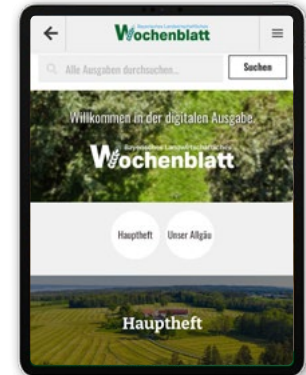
←
Bayerisches Landwirtschaftliches Wochenblatt
≡

Alle Ausgaben durchsuchen...
Suchen

Willkommen in der digitalen Ausgabe.

Bayerisches Landwirtschaftliches Wochenblatt

Hauptheft
Unser Allgäu

Hauptheft